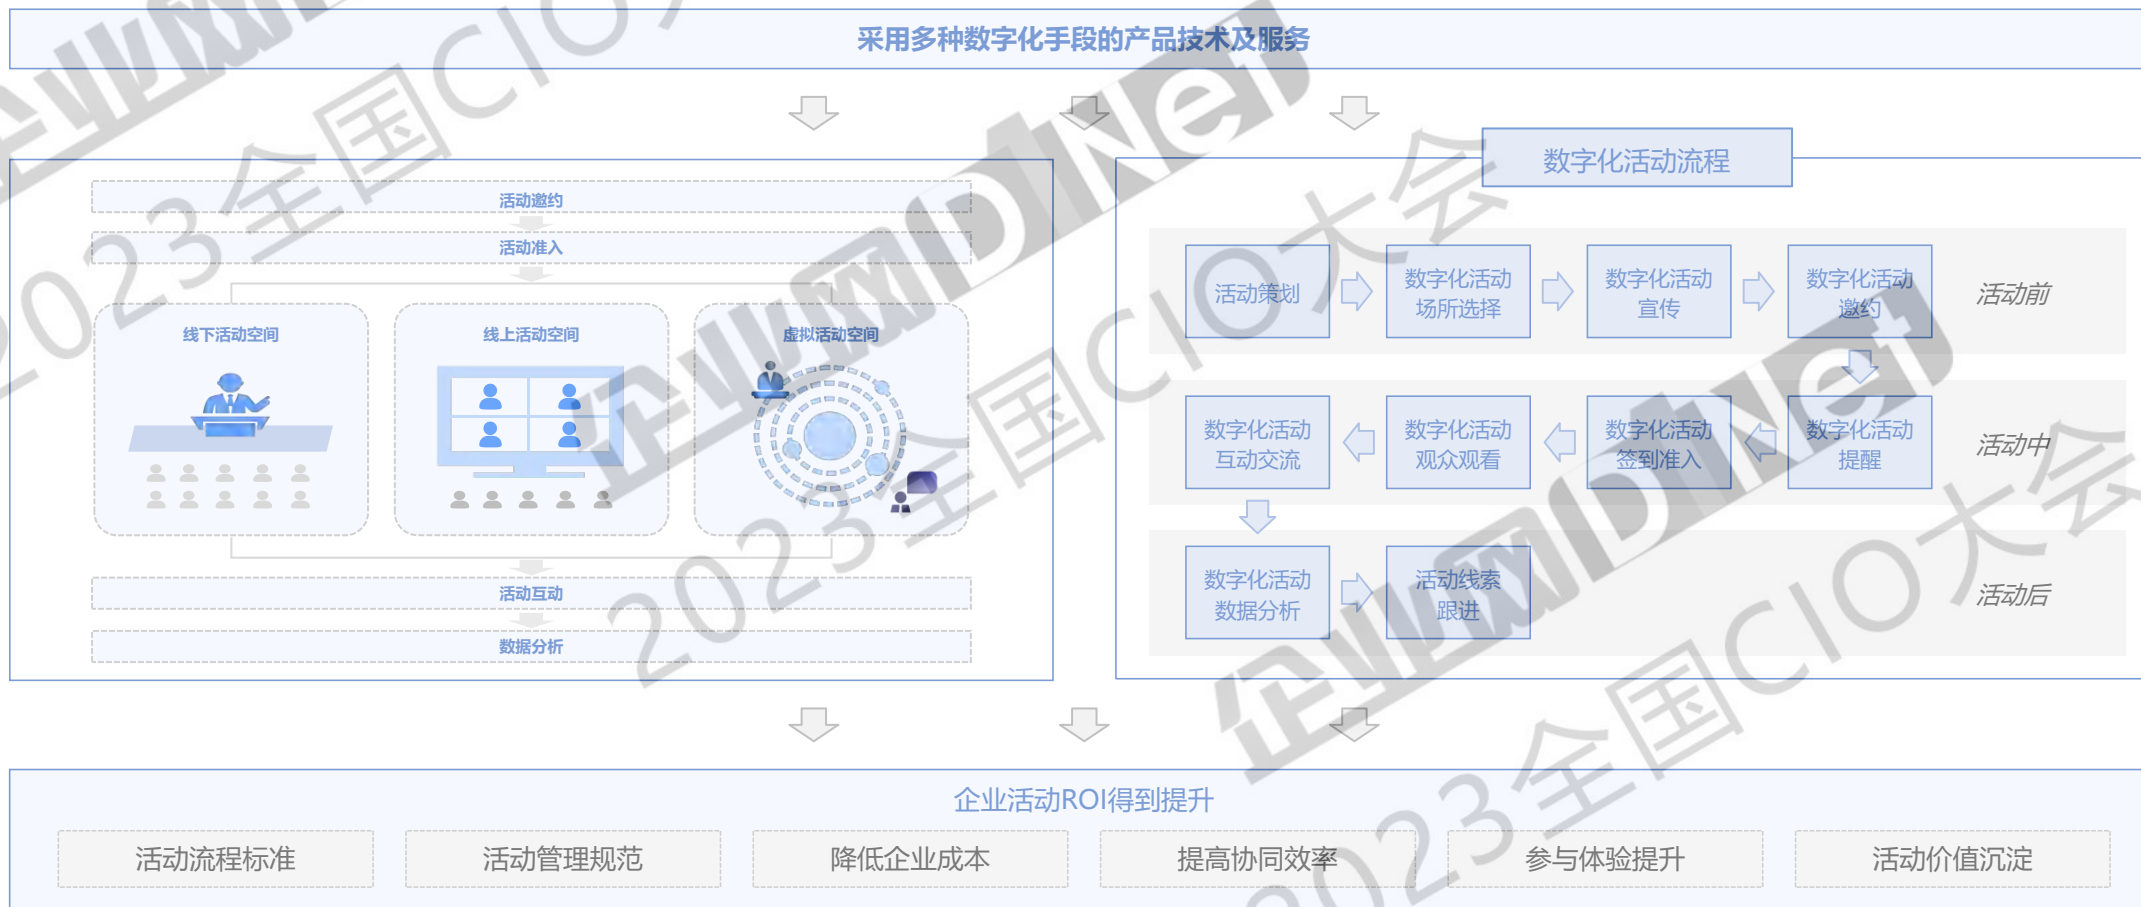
采用多种数字化手段的产品技术及服务

活动邀约
活动准入
线下活动空间
线上活动空间
虚拟活动空间
活动互动
数据分析

数字化活动流程

活动策划
数字化活动场所选择
数字化活动宣传
数字化活动邀约
活动前

数字化活动互动交流
数字化活动观众观看
数字化活动签到准入
数字化活动提醒
活动中

数字化活动数据分析
活动线索跟进
活动后

企业活动ROI得到提升
活动流程标准
活动管理规范
降低企业成本
提高协同效率
参与体验提升
活动价值沉淀

2023全国CIO大会
企业网D1Net
2023全国CIO大会
企业网D1Net
2023全国CIO大会